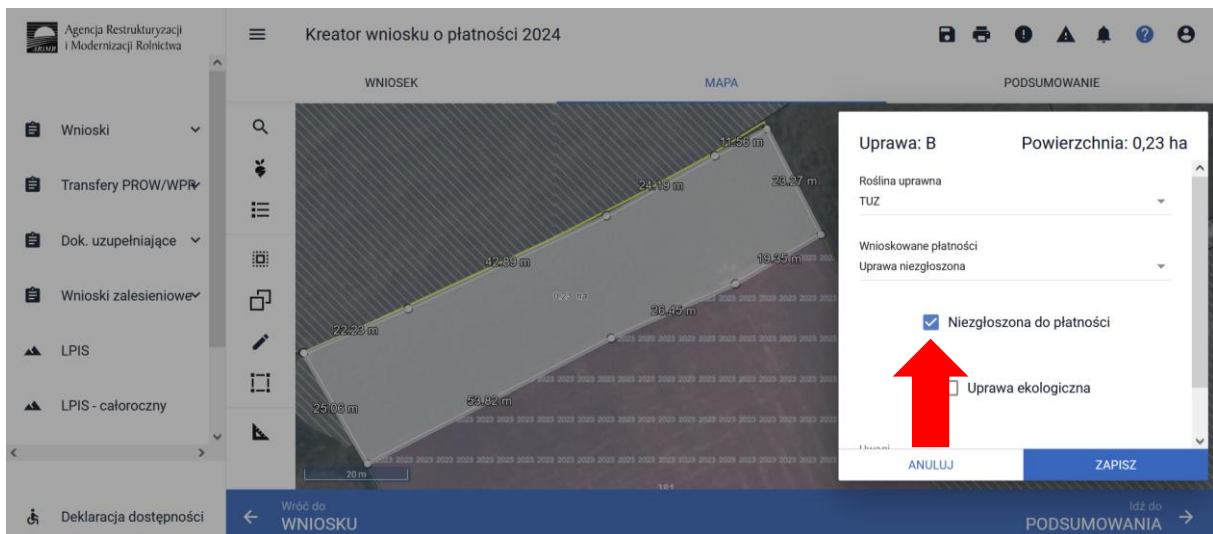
Agencja Restrukturyzacji i Modernizacji Rolnictwa

ARiMR

Wnioski

Transfery PROW/WPR

Dok. uzupełniające

Wnioski zalesieniowe

LPIS

LPIS - całoroczny

Deklaracja dostępności

Kreator wniosku o płatności 2024

WNIOSEK

MAPA

PODSUMOWANIE

11.56 m

24.19 m

23.27 m

42.89 m

19.35 m

0.23 ha

26.45 m

22.23 m

53.82 m

25.06 m

20 m

181

Uprawa: B

Powierzchnia: 0,23 ha

Roślina uprawna

TUZ

Wnioskowane płatności

Uprawa niezgłoszona

Niezgłoszona do płatności

Uprawa ekologiczna

Uwagi

ANULUJ

ZAPISZ

Wróć do

WNIOSKU

Idź do

PODSUMOWANIA